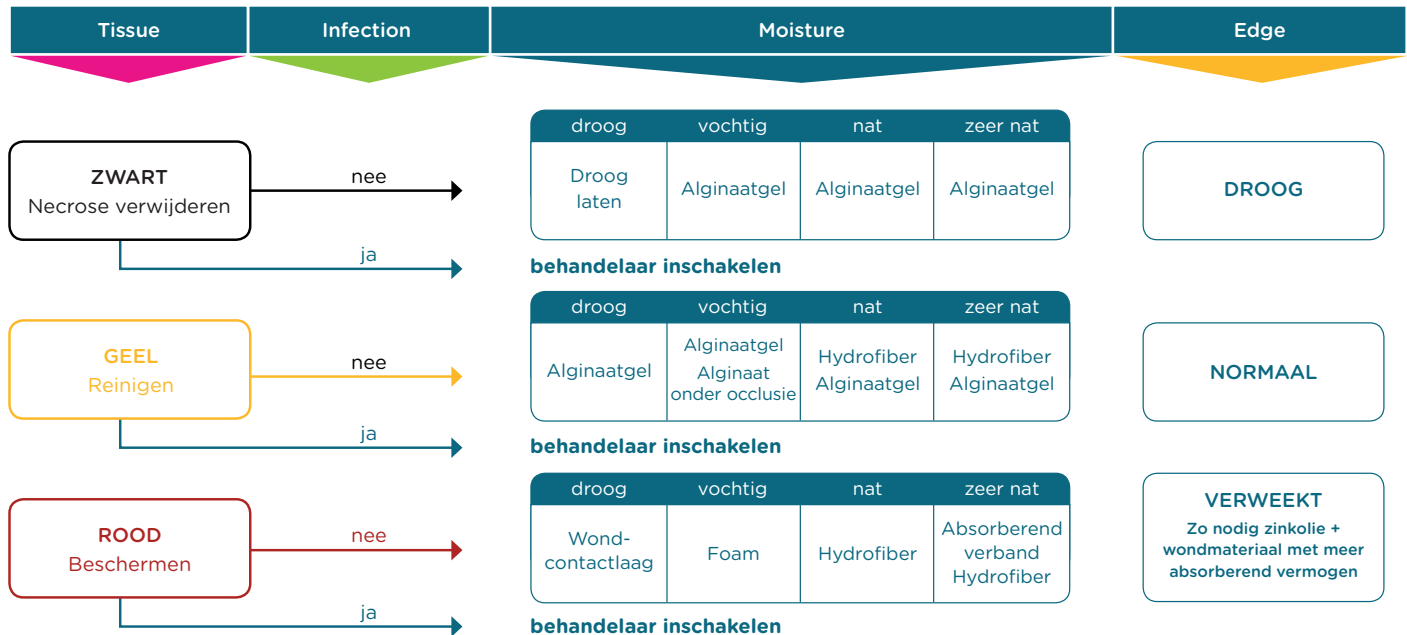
Tissue | Infection | Moisture | Edge

ZWART
Necrose verwijderen

nee

ja

| droog | vochtig | nat | zeer nat |
|---|---|---|---|
| Droog laten | Alginaatgel | Alginaatgel | Alginaatgel |

behandelaar inschakelen

DROOG

GEEL
Reinigen

nee

ja

| droog | vochtig | nat | zeer nat |
|---|---|---|---|
| Alginaatgel | Alginaatgel Alginaat onder occlusie | Hydrofiber Alginaatgel | Hydrofiber Alginaatgel |

behandelaar inschakelen

NORMAAL

ROOD
Beschermen

nee

ja

| droog | vochtig | nat | zeer nat |
|---|---|---|---|
| Wondcontactlaag | Foam | Hydrofiber | Absorberend verband Hydrofiber |

behandelaar inschakelen

VERWEEKT
Zo nodig zinkolie + wondmateriaal met meer absorberend vermogen